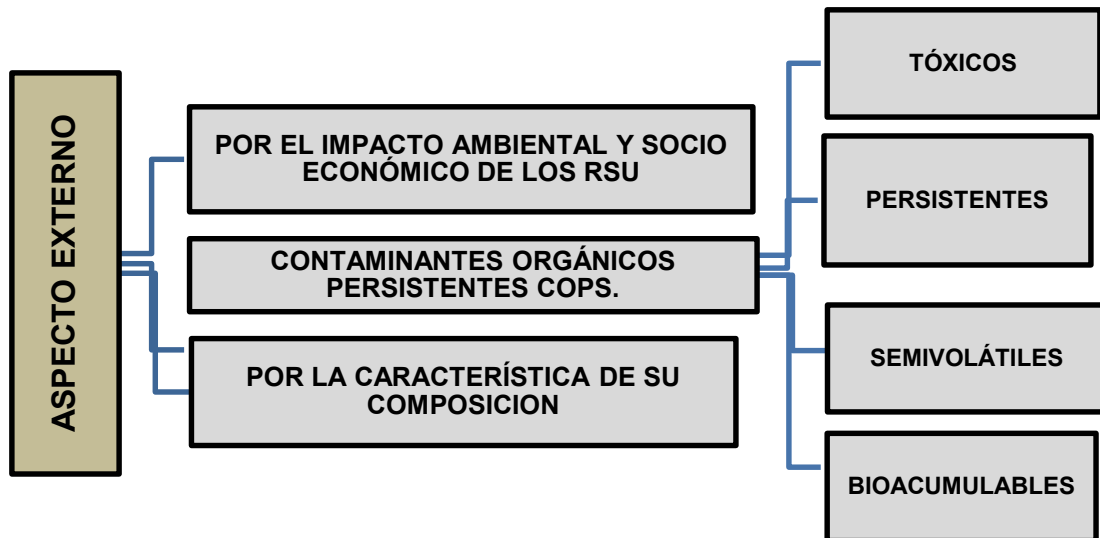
ASPECTO EXTERNO

POR EL IMPACTO AMBIENTAL Y SOCIO ECONÓMICO DE LOS RSU

CONTAMINANTES ORGÁNICOS PERSISTENTES COPS.

POR LA CARACTERÍSTICA DE SU COMPOSICION

TÓXICOS

PERSISTENTES

SEMIVOLÁTILES

BIOACUMULABLES